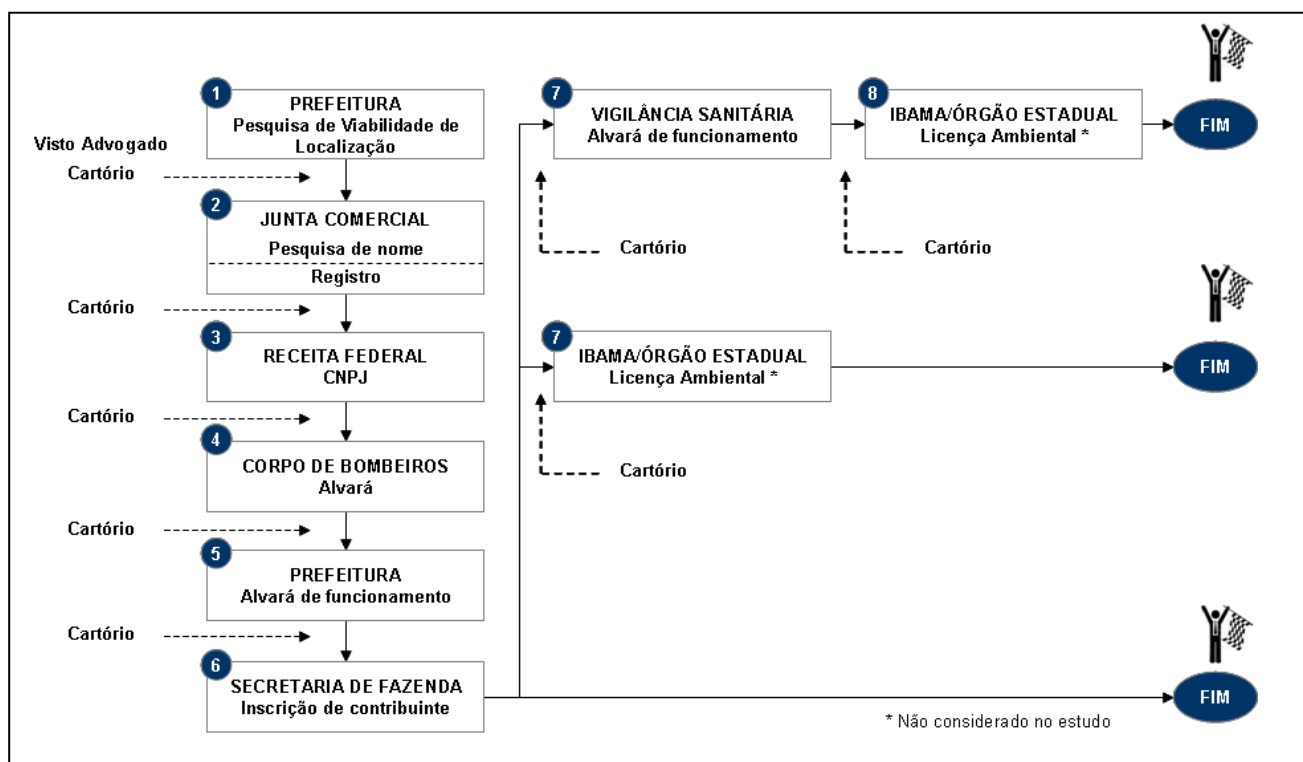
Visto Advogado

1
PREFEITURA
Pesquisa de Viabilidade de Localização

Cartório

2
JUNTA COMERCIAL
Pesquisa de nome
Registro

Cartório

3
RECEITA FEDERAL
CNPJ

Cartório

4
CORPO DE BOMBEIROS
Alvará

Cartório

5
PREFEITURA
Alvará de funcionamento

Cartório

6
SECRETARIA DE FAZENDA
Inscrição de contribuinte

7
VIGILÂNCIA SANITÁRIA
Alvará de funcionamento

Cartório

8
IBAMA/ÓRGÃO ESTADUAL
Licença Ambiental *

Cartório

FIM

7
IBAMA/ÓRGÃO ESTADUAL
Licença Ambiental *

Cartório

FIM

FIM

* Não considerado no estudo